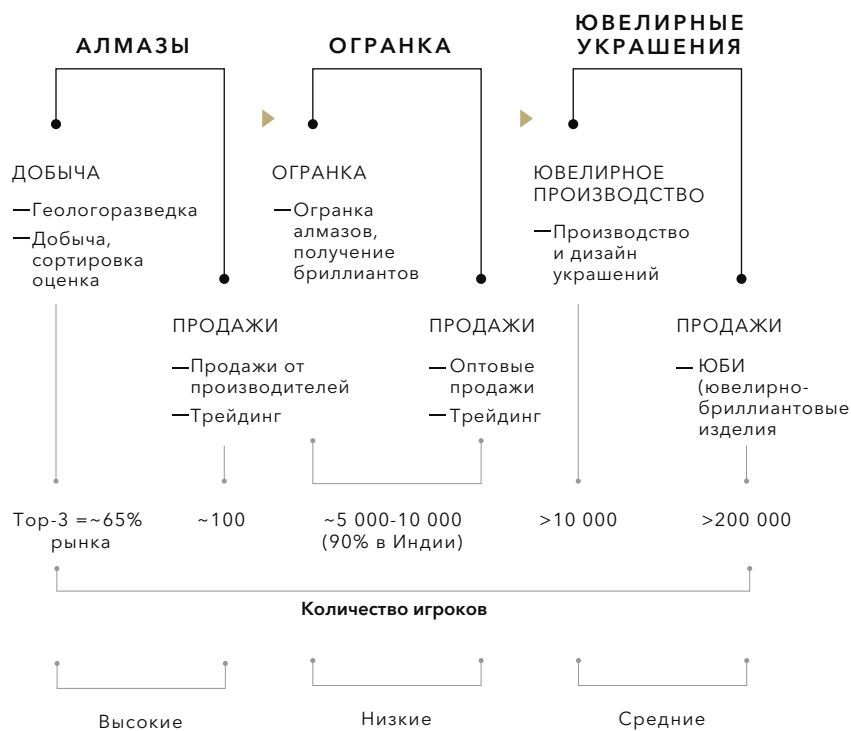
АЛМАЗЫ

ОГРАНКА

ЮВЕЛИРНЫЕ УКРАШЕНИЯ

ДОБЫЧА

—Геологоразведка

—Добыча, сортировка оценка

ПРОДАЖИ

—Продажи от производителей

—Трейдинг

ОГРАНКА

—Огранка алмазов, получение бриллиантов

ПРОДАЖИ

—Оптовые продажи

—Трейдинг

ЮВЕЛИРНОЕ ПРОИЗВОДСТВО

—Производство и дизайн украшений

ПРОДАЖИ

—ЮБИ (ювелирно-бриллиантовые изделия

Top-3 =~65% рынка

~100

~5 000-10 000 (90% в Индии)

>10 000

>200 000

Количество игроков

Высокие

Низкие

Средние